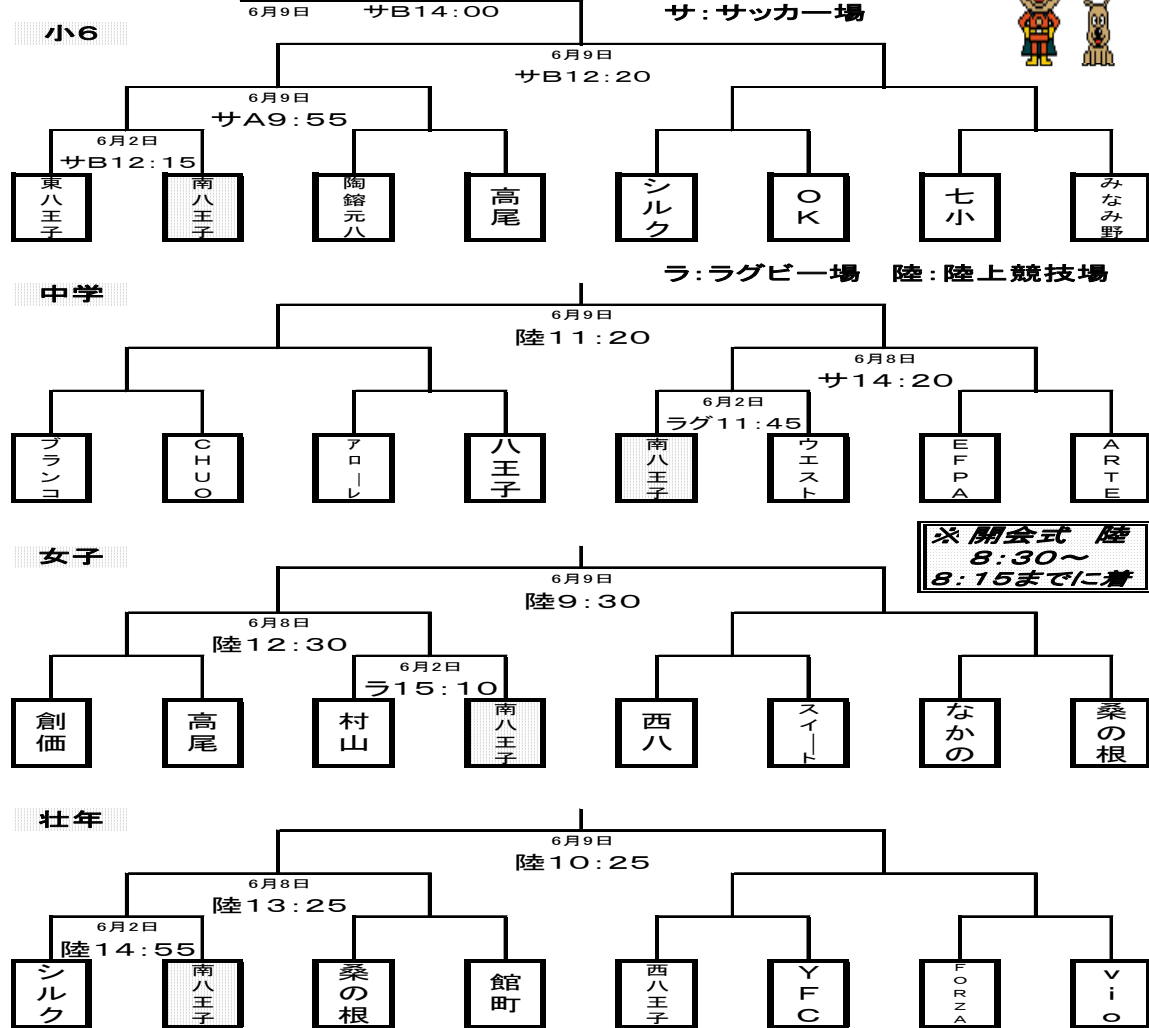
6月9日 サB14:00

サ:サッカー場

小6

6月9日
サB12:20

6月9日
サA9:55

6月2日
サB12:15

東八王子

南八王子

陶鎔元八

高尾

シルク

OK

七小

みなみ野

ラ:ラグビー場 陸:陸上競技場

中学

6月9日
陸11:20

6月8日
サ14:20

6月2日
ラグ11:45

ブランコ

CHUO

アローレ

八王子

南八王子

ウエスト

EFPA

ARTE

※開会式 陸
8:30〜
8:15までに着

女子

6月9日
陸9:30

6月8日
陸12:30

6月2日
ラ15:10

創価

高尾

村山

南八王子

西八

スイート

なかの

桑の根

壮年

6月9日
陸10:25

6月8日
陸13:25

6月2日
陸14:55

シルク

南八王子

桑の根

館町

西八王子

YFC

FORZA

Vio